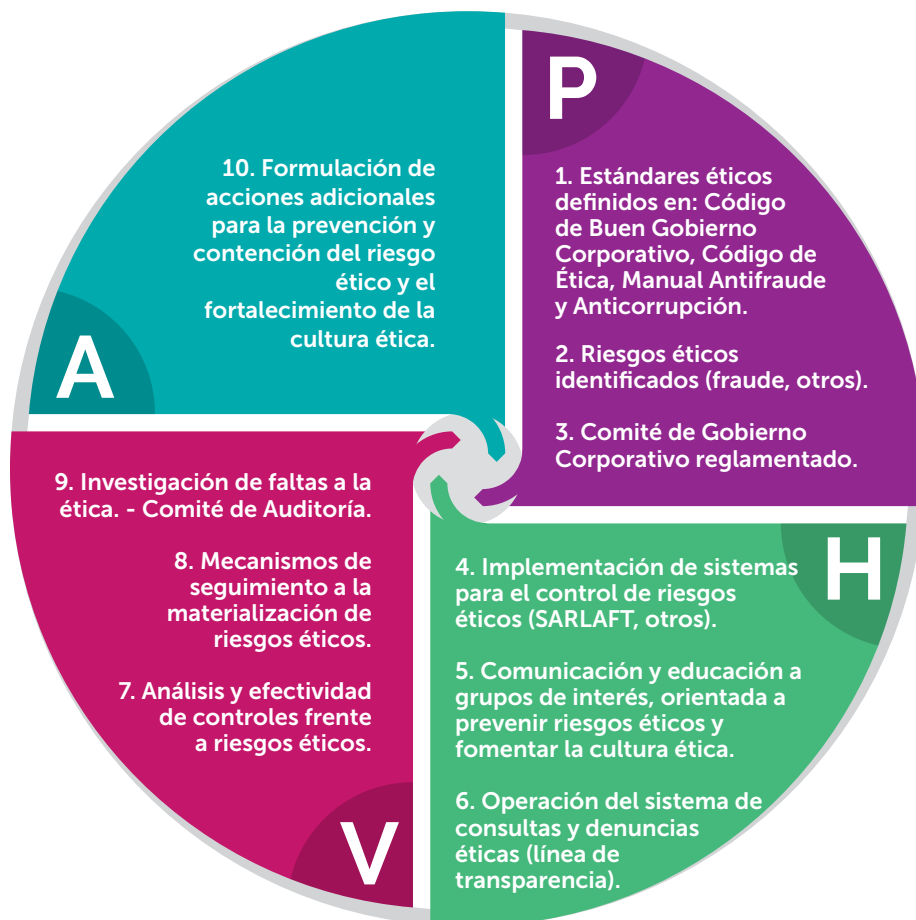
P

1. Estándares éticos definidos en: Código de Buen Gobierno Corporativo, Código de Ética, Manual Antifraude y Anticorrupción.

2. Riesgos éticos identificados (fraude, otros).

3. Comité de Gobierno Corporativo reglamentado.

H

4. Implementación de sistemas para el control de riesgos éticos (SARLAFT, otros).

5. Comunicación y educación a grupos de interés, orientada a prevenir riesgos éticos y fomentar la cultura ética.

6. Operación del sistema de consultas y denuncias éticas (línea de transparencia).

V

7. Análisis y efectividad de controles frente a riesgos éticos.

8. Mecanismos de seguimiento a la materialización de riesgos éticos.

9. Investigación de faltas a la ética. - Comité de Auditoría.

A

10. Formulación de acciones adicionales para la prevención y contención del riesgo ético y el fortalecimiento de la cultura ética.